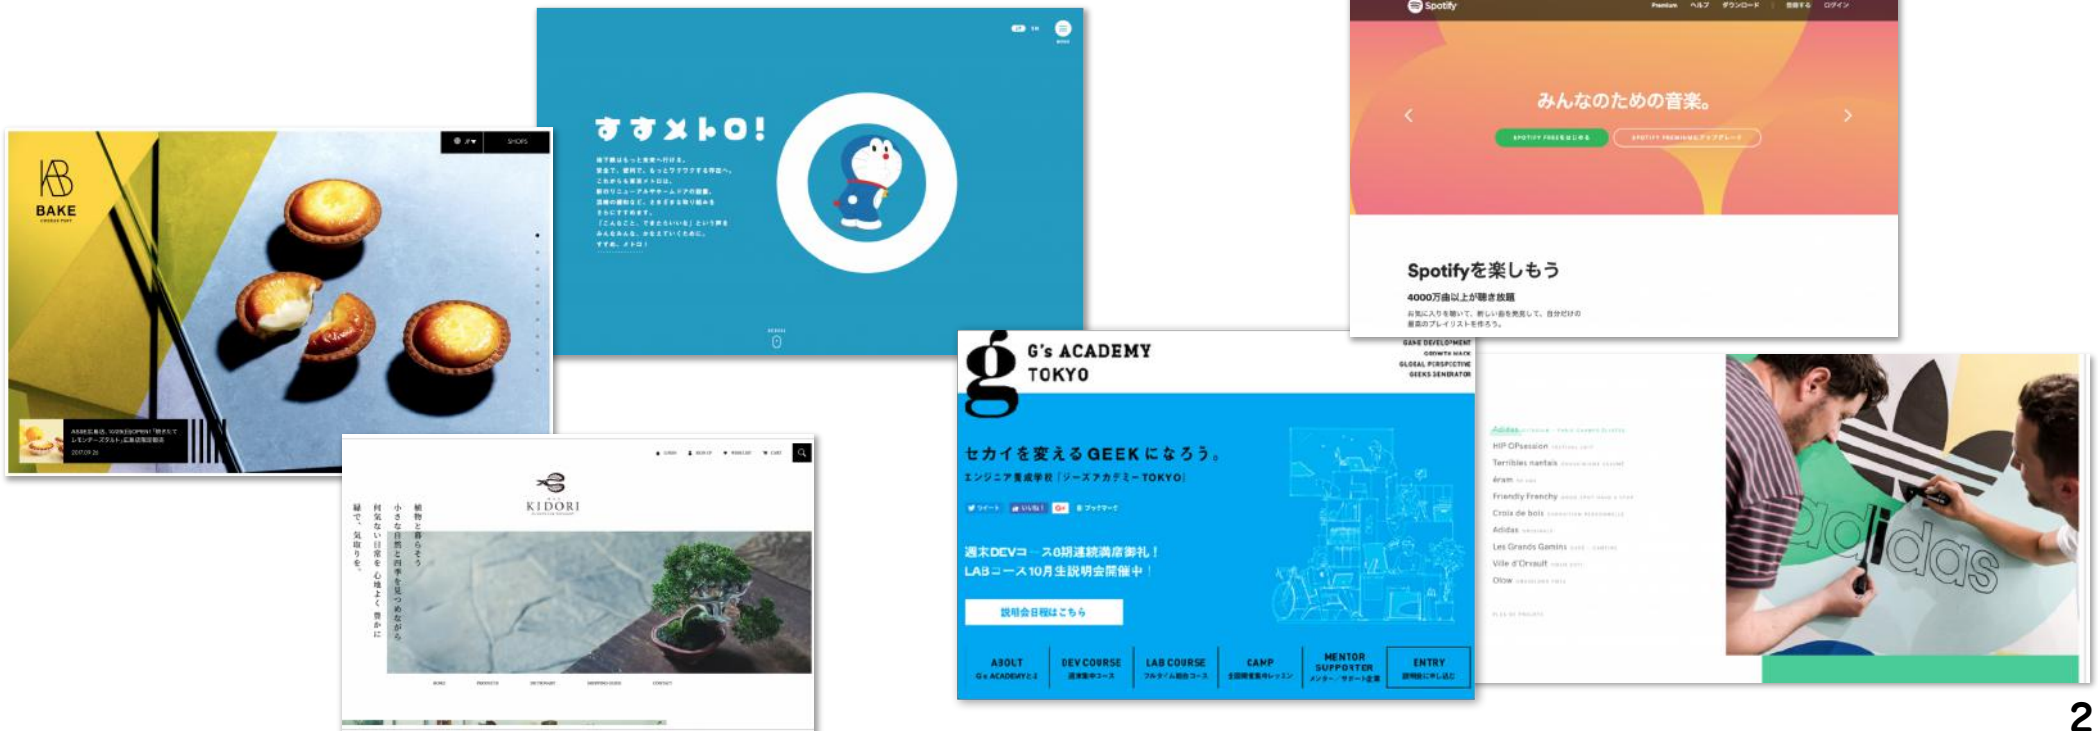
BAKE

SHOPS

すすメトロ!

Spotify

みんなのための音楽。

SPOTIFY FREEをはじめる

Spotifyを楽しもう

4000万曲以上が聴き放題

お気に入りを聴いて、新しい曲を発見して、自分だけの最高のプレイリストを作ろう。

KIDORI

植物と暮らそう
小さな自然と四季を見つめながら
何気ない日常を心地よく豊かに
緑で、気取りを。

G's ACADEMY TOKYO

GAME DEVELOPMENT
GROWTH HACK
GLOBAL PERSPECTIVE
GEEKS GENERATOR

セカイを変えるGEEKになろう。

エンジニア養成学校「ジーズアカデミーTOKYO」

週末DEVコース6期連続満席御礼!
LABコース10月生説明会開催中!

説明会日程はこちら

ABOUT
G's ACADEMYとは

DEV COURSE
週末集中コース

LAB COURSE
フルタイム総合コース

CAMP

MENTOR SUPPORTER
メンター/サポート企業

ENTRY

Adidas
HIP OPsession
Terribles nantais
éram
Friendly Frenchy
Croix de bois
Adidas
Les Grands Gamins
Ville d'Orsault
Olow

adidas

2